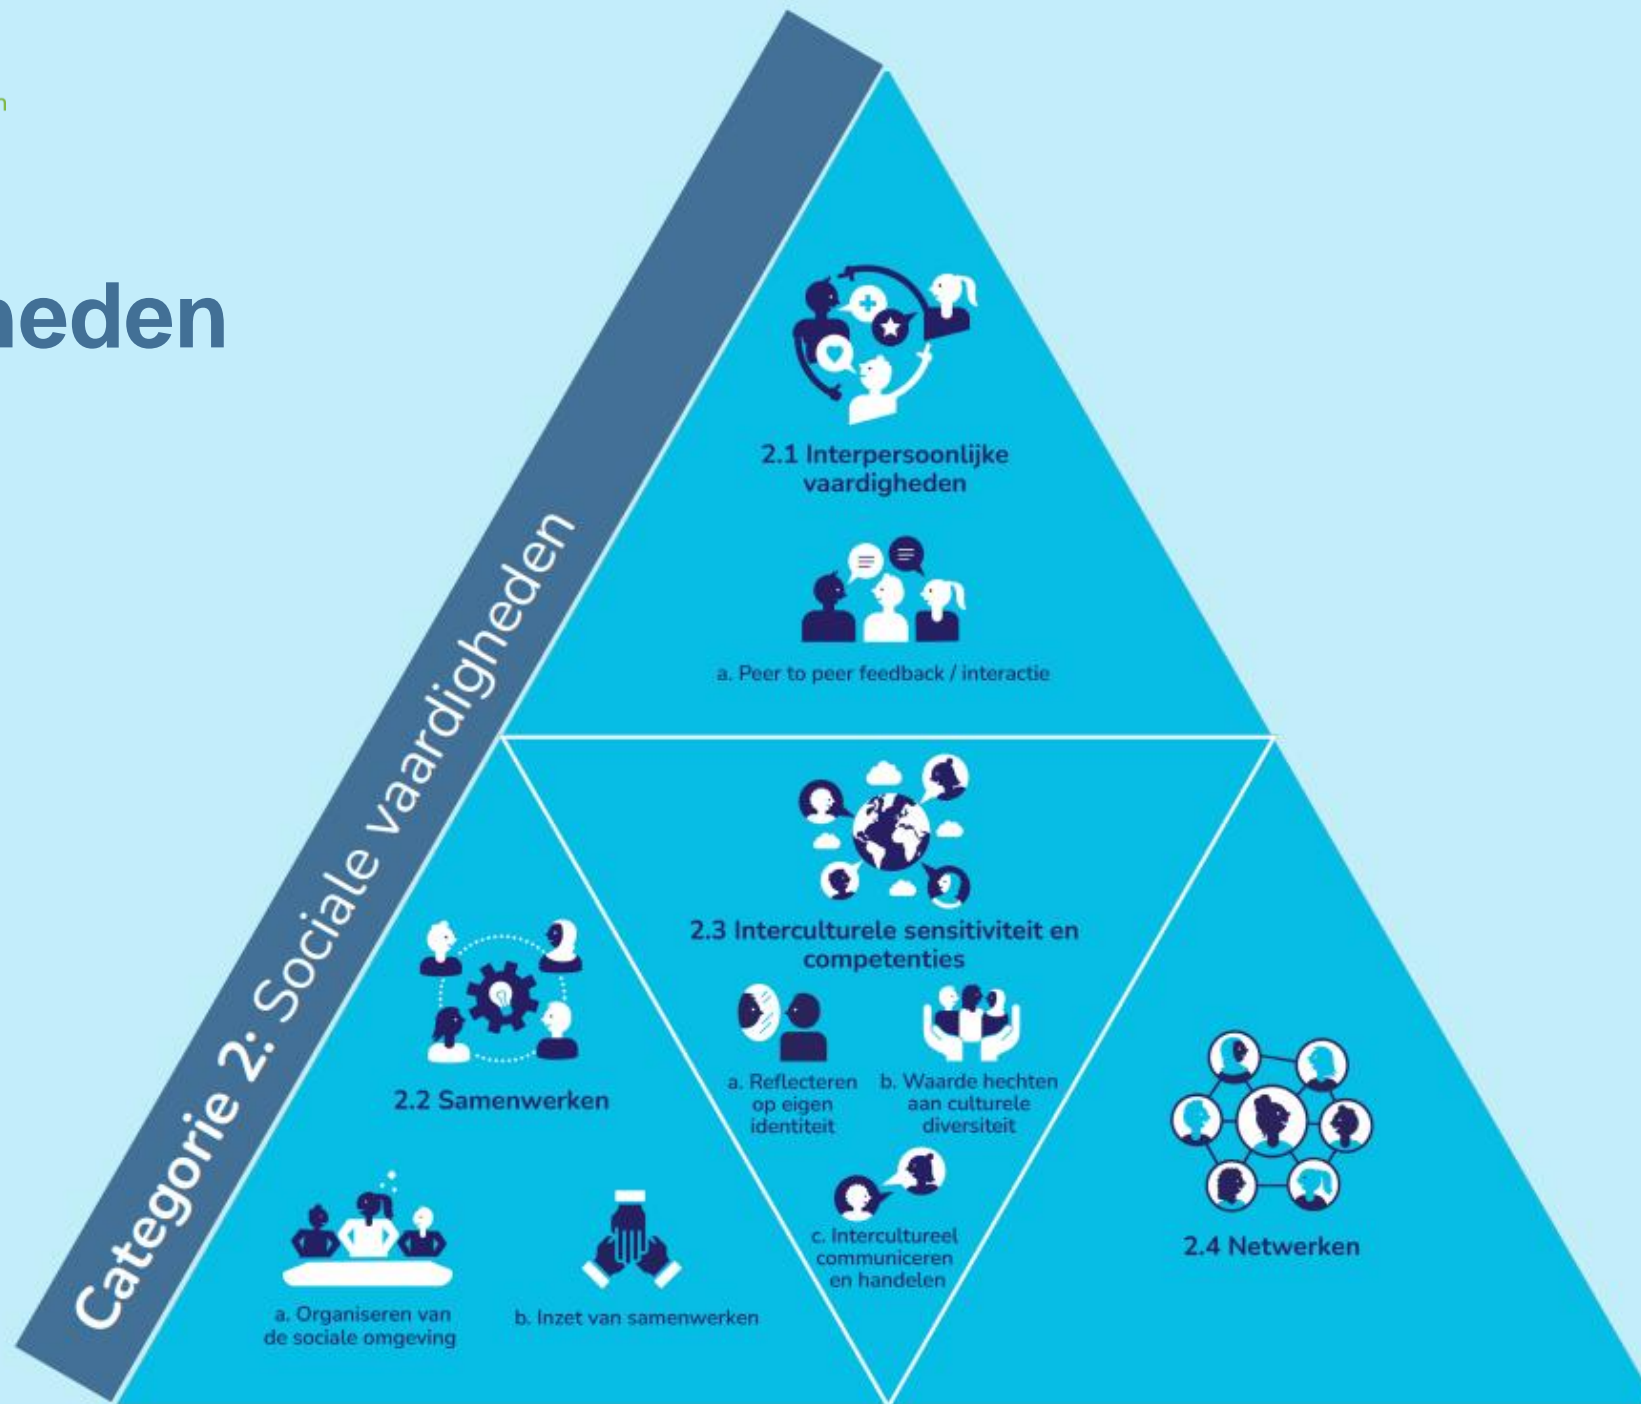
n

heden

Categorie 2: Sociale vaardigheden

2.1 Interpersoonlijke vaardigheden

a. Peer to peer feedback / interactie

2.2 Samenwerken

a. Organiseren van de sociale omgeving

b. Inzet van samenwerken

2.3 Interculturele sensitiviteit en competenties

a. Reflecteren op eigen identiteit

b. Waarde hechten aan culturele diversiteit

c. Intercultureel communiceren en handelen

2.4 Netwerken